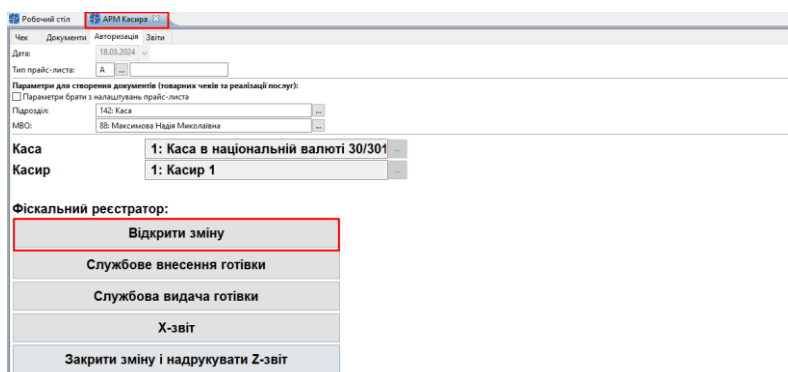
Робочий стіл | АРМ Касира

Чек | Документи | Авторизація | Звіти

Дата: 18.03.2024

Тип прайс-листа: A ...

Параметри для створення документів (товарних чеків та реалізації послуг):

Параметри брати з налаштувань прайс-листа

Підрозділ: 142: Каса ...

МВО: 88: Максимова Надія Миколаївна ...

Каса 1: Каса в національній валюті 30/301 ...

Касир 1: Касир 1 ...

Фіскальний реєстратор:

Відкрити зміну

Службове внесення готівки

Службова видача готівки

Х-звіт

Закрити зміну і надрукувати Z-звіт